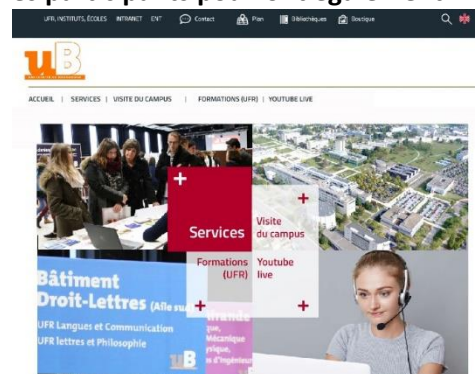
UFR, INSTITUTS, ÉCOLES   INTRANET   ENT   Contact   Plan   Bibliothèques   Boutique

uB

ACCUEIL | SERVICES | VISITE DU CAMPUS | FORMATIONS (UFR) | YOUTUBE LIVE

+
Services

+
Visite du campus

Formations (UFR)

Youtube live

+

+

Bâtiment Droit-Lettres (Aile su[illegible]
UFR Langues et Communication
UFR lettres et Philosophie

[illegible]que, Mécanique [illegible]ysique, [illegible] d'ingénieur

uB